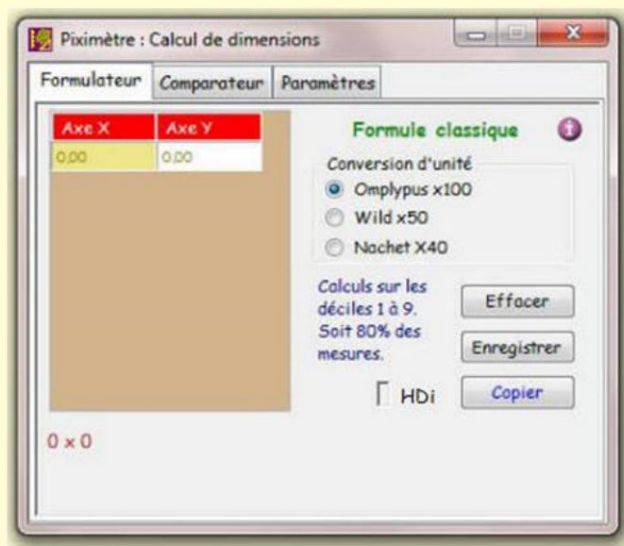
Piximètre : Calcul de dimensions

Formulateur | Comparateur | Paramètres

| Axe X | Axe Y |
|---|---|
| 0,00 | 0,00 |

Formule classique

Conversion d'unité
Omplypus x100
Wild x50
Nachet X40

Calculs sur les déciles 1 à 9. Soit 80% des mesures.

Effacer
Enregistrer
HDi
Copier

0 x 0